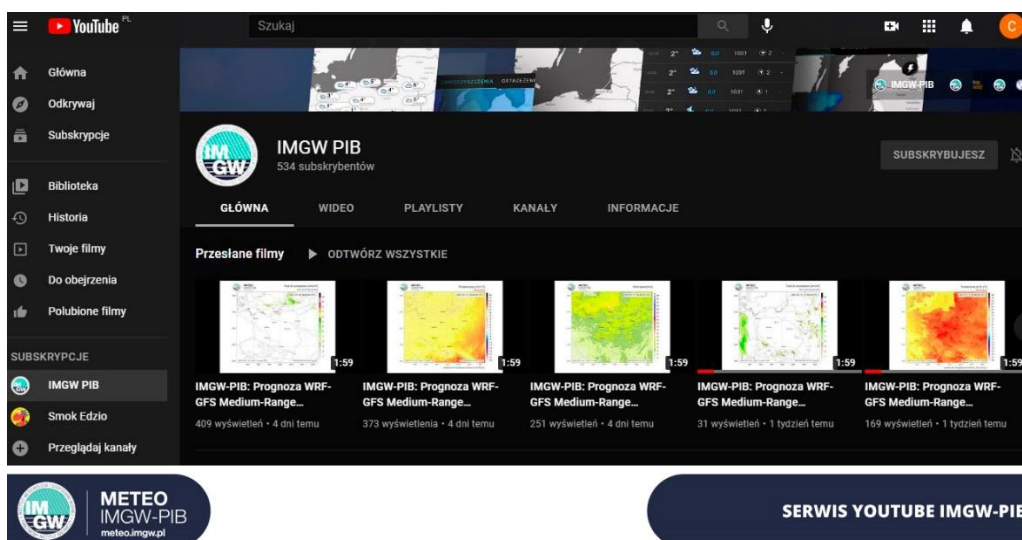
YouTube PL

Szukaj

C

Główna
Odkrywaj
Subskrypcje
Biblioteka
Historia
Twoje filmy
Do obejrzenia
Polubione filmy

SUBSKRYPCJE
IMGW PIB
Smok Edzio
Przeglądaj kanały

IMGW PIB
534 subskrybentów

SUBSKRYBUJESZ

GŁÓWNA WIDEO PLAYLISTY KANAŁY INFORMACJE

Przesłane filmy ▶ ODTWÓRZ WSZYSTKIE

1:59
IMGW-PIB: Prognoza WRF-GFS Medium-Range...
409 wyświetleń • 4 dni temu

1:59
IMGW-PIB: Prognoza WRF-GFS Medium-Range...
373 wyświetlenia • 4 dni temu

1:59
IMGW-PIB: Prognoza WRF-GFS Medium-Range...
251 wyświetleń • 4 dni temu

1:59
IMGW-PIB: Prognoza WRF-GFS Medium-Range...
31 wyświetleń • 1 tydzień temu

1:59
IMGW-PIB: Prognoza WRF-GFS Medium-Range...
169 wyświetleń • 1 tydzień temu

IMGW
METEO
IMGW-PIB
meteo.imgw.pl

SERWIS YOUTUBE IMGW-PIE